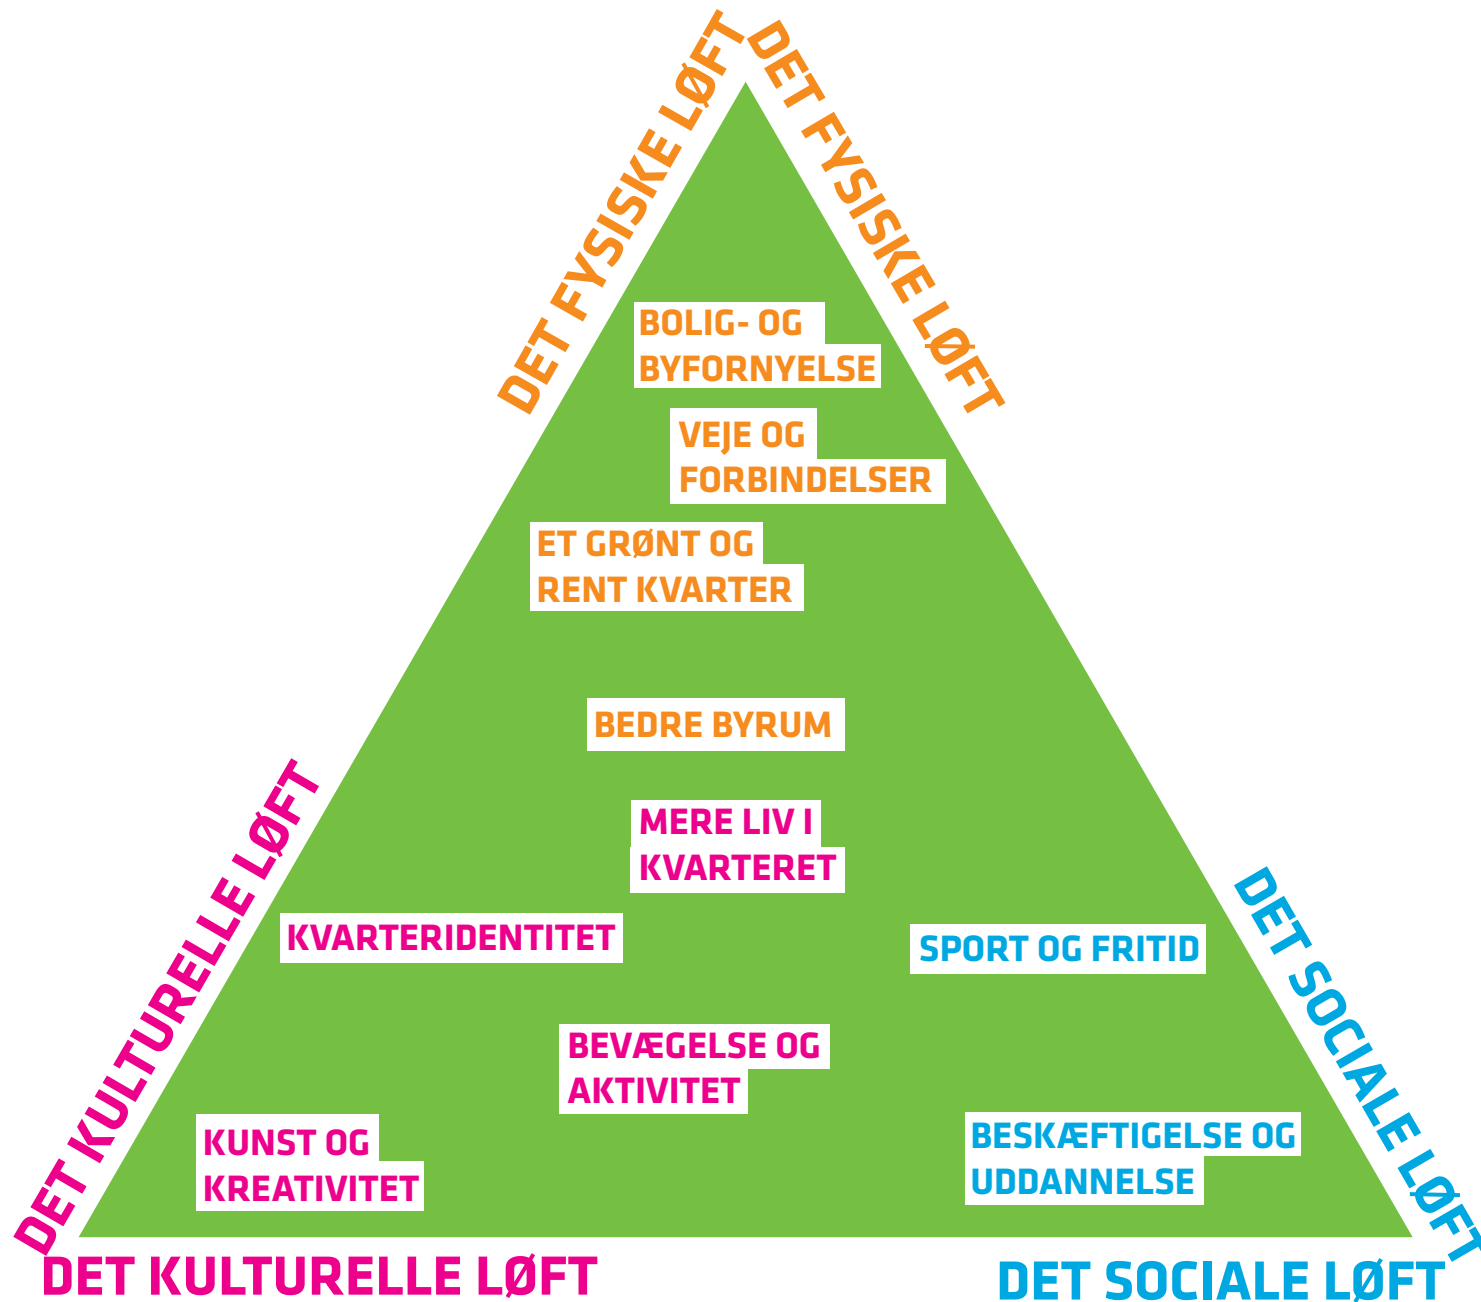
DET FYSISKE LØFT

DET FYSISKE LØFT

BOLIG- OG BYFORNYELSE

VEJE OG FORBINDELSER

ET GRØNT OG RENT KVARTER

BEDRE BYRUM

MERE LIV I KVARTERET

DET KULTURELLE LØFT

KVARTERIDENTITET

SPORT OG FRITID

DET SOCIALE LØFT

BEVÆGELSE OG AKTIVITET

KUNST OG KREATIVITET

BESKÆFTIGELSE OG UDDANNELSE

DET KULTURELLE LØFT

DET SOCIALE LØFT